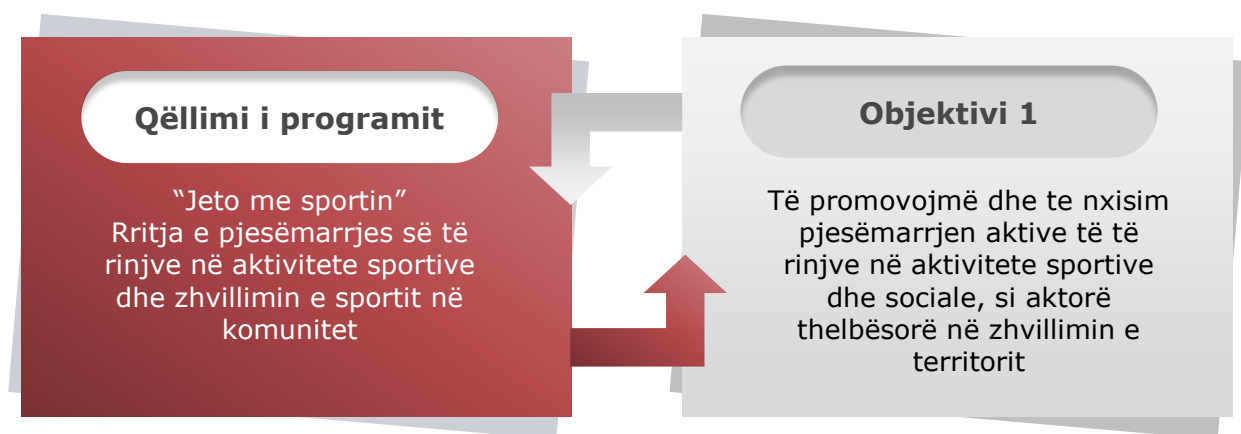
Qëllimi i programit

“Jeto me sportin”
Rritja e pjesëmarrjes së të rinjve në aktivitete sportive dhe zhvillimin e sportit në komunitet

Objektivi 1

Të promovojmë dhe te nxisim pjesëmarrjen aktive të të rinjve në aktivitete sportive dhe sociale, si aktorë thelbësorë në zhvillimin e territorit